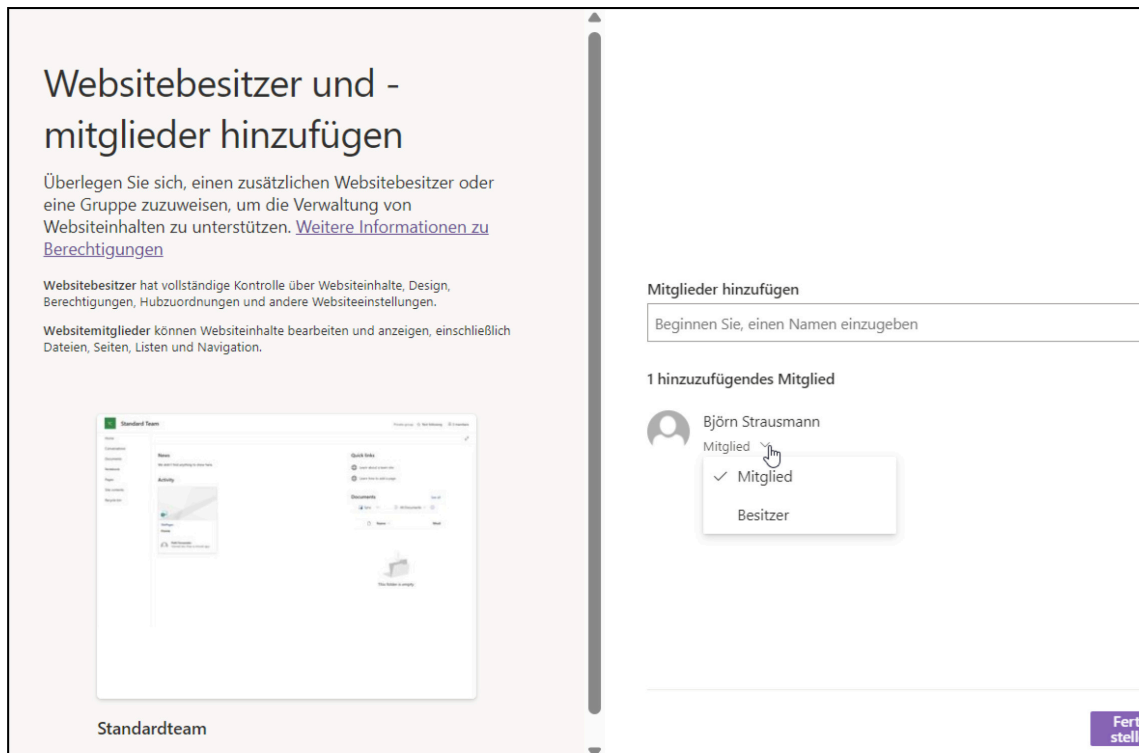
Websitebesitzer und -mitglieder hinzufügen

Überlegen Sie sich, einen zusätzlichen Websitebesitzer oder eine Gruppe zuzuweisen, um die Verwaltung von Websiteinhalten zu unterstützen. Weitere Informationen zu Berechtigungen

**Websitebesitzer** hat vollständige Kontrolle über Websiteinhalte, Design, Berechtigungen, Hubzuordnungen und andere Websiteeinstellungen.

**Websitemitglieder** können Websiteinhalte bearbeiten und anzeigen, einschließlich Dateien, Seiten, Listen und Navigation.

Standard Team

News

Activity

Quick links

Documents

This folder is empty

Standardteam

Mitglieder hinzufügen

Beginnen Sie, einen Namen einzugeben

1 hinzuzufügendes Mitglied

Björn Strausmann

Mitglied

✓ Mitglied

Besitzer

Fert
stell